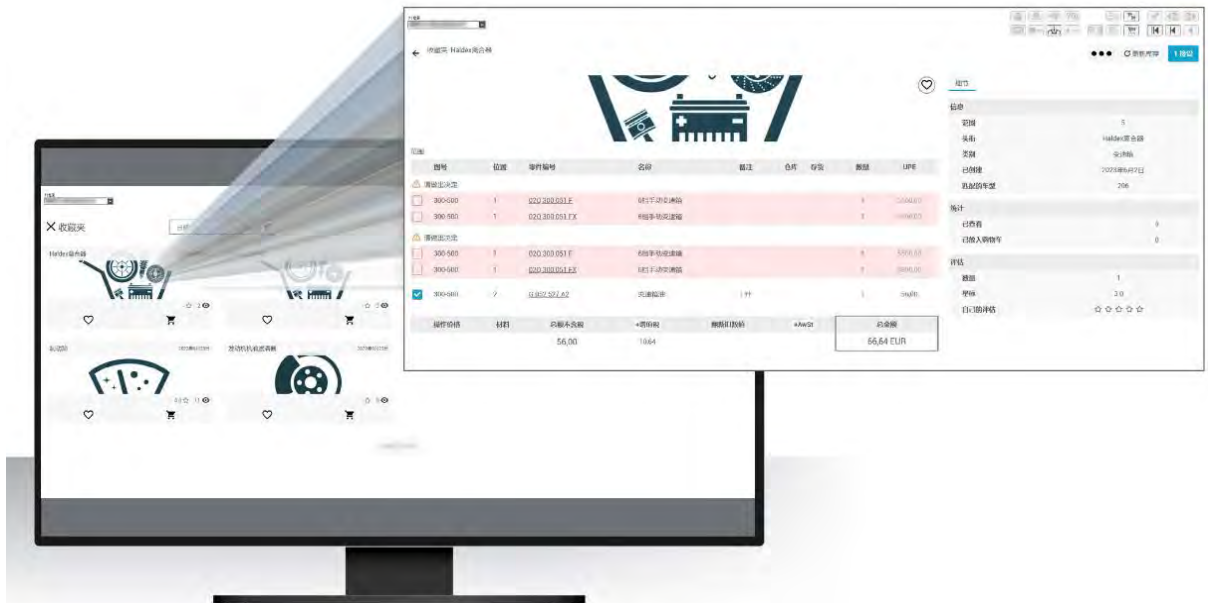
收藏夹 Haldex离合器

范围

| 图号 | 位置 | 零件编号 | 名称 | 备注 | 仓库 | 存货 | 数量 | UPE |
|---|---|---|---|---|---|---|---|---|
| 需做出决定 | | | | | | | | |
| 300-500 | 1 | 020 300 051 F | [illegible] | | | | 1 | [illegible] |
| 300-500 | 1 | 020 300 053 FX | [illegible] | | | | 1 | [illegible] |
| 需做出决定 | | | | | | | | |
| 300-500 | 1 | 020 300 051 F | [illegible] | | | | 1 | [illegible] |
| 300-500 | 1 | 020 300 053 FX | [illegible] | | | | 1 | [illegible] |
| 300-500 | 2 | G 052 527 A2 | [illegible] | 1 | | | 1 | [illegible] |

| 操作价格 | 材料 | 总额不含税 | +增值税 | 额外扣除税 | +AwSt | 总金额 |
|---|---|---|---|---|---|---|
| | | 56,00 | 1064 | | | 66,64 EUR |

详情

信息
范围 5
名称 Haldex离合器
类别 变速箱
已创建 2023年6月27日
匹配的车型 206

统计
已查看 0
已放入购物车 0

评估
数据 1
平均 2.0
自己的评估 ☆☆☆☆☆

X 收藏夹
Haldex离合器
制动盘
发动机机械装置